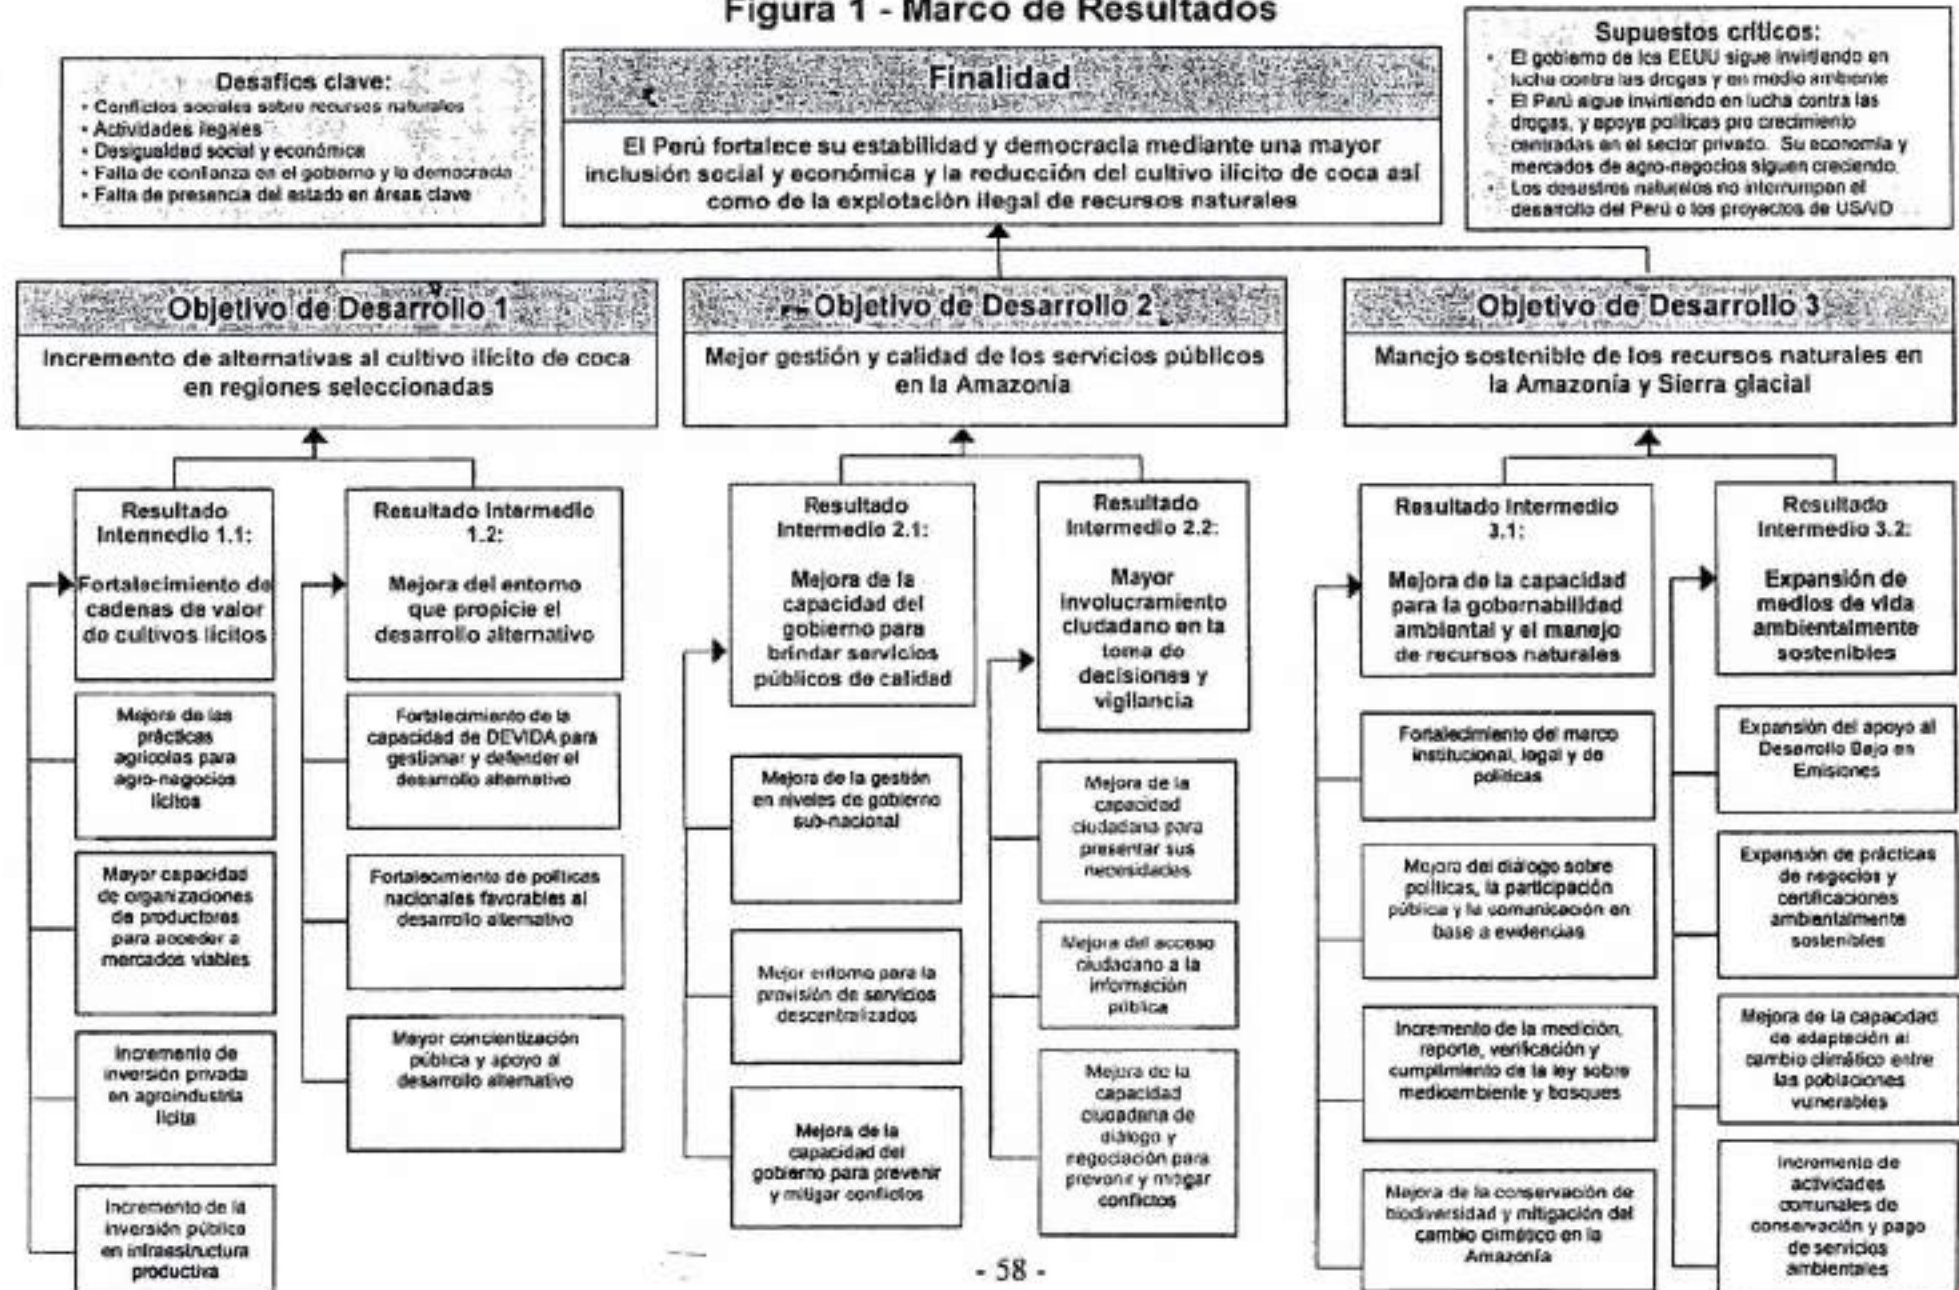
Figura 1 - Marco de Resultados

Desafíos clave:
• Conflictos sociales sobre recursos naturales
• Actividades ilegales
• Desigualdad social y económica
• Falta de confianza en el gobierno y la democracia
• Falta de presencia del estado en áreas clave

Finalidad

El Perú fortalece su estabilidad y democracia mediante una mayor inclusión social y económica y la reducción del cultivo ilícito de coca así como de la explotación ilegal de recursos naturales

Supuestos críticos:
• El gobierno de los EEUU sigue invirtiendo en lucha contra las drogas y en medio ambiente
• El Perú sigue invirtiendo en lucha contra las drogas, y apoya políticas pro crecimiento centradas en el sector privado. Su economía y mercados de agro-negocios siguen creciendo.
• Los desastres naturales no interrumpen el desarrollo del Perú o los proyectos de USAID

Objetivo de Desarrollo 1
Incremento de alternativas al cultivo ilícito de coca en regiones seleccionadas

Objetivo de Desarrollo 2
Mejor gestión y calidad de los servicios públicos en la Amazonía

Objetivo de Desarrollo 3
Manejo sostenible de los recursos naturales en la Amazonía y Sierra glacial

Resultado Intermedio 1.1:
Fortalecimiento de cadenas de valor de cultivos lícitos

Mejora de las prácticas agrícolas para agro-negocios lícitos

Mayor capacidad de organizaciones de productores para acceder a mercados viables

Incremento de inversión privada en agroindustria lícita

Incremento de la inversión pública en infraestructura productiva

Resultado Intermedio 1.2:
Mejora del entorno que propicie el desarrollo alternativo

Fortalecimiento de la capacidad de DEVIDA para gestionar y defender el desarrollo alternativo

Fortalecimiento de políticas nacionales favorables al desarrollo alternativo

Mayor concientización pública y apoyo al desarrollo alternativo

Resultado Intermedio 2.1:
Mejora de la capacidad del gobierno para brindar servicios públicos de calidad

Mejora de la gestión en niveles de gobierno sub-nacional

Mejor entorno para la provisión de servicios descentralizados

Mejora de la capacidad del gobierno para prevenir y mitigar conflictos

Resultado Intermedio 2.2:
Mayor involucramiento ciudadano en la toma de decisiones y vigilancia

Mejora de la capacidad ciudadana para presentar sus necesidades

Mejora del acceso ciudadano a la información pública

Mejora de la capacidad ciudadana de diálogo y negociación para prevenir y mitigar conflictos

Resultado Intermedio 3.1:
Mejora de la capacidad para la gobernabilidad ambiental y el manejo de recursos naturales

Fortalecimiento del marco institucional, legal y de políticas

Mejora del diálogo sobre políticas, la participación pública y la comunicación en base a evidencias

Incremento de la medición, reporte, verificación y cumplimiento de la ley sobre medioambiente y bosques

Mejora de la conservación de biodiversidad y mitigación del cambio climático en la Amazonía

Resultado Intermedio 3.2:
Expansión de medios de vida ambientalmente sostenibles

Expansión del apoyo al Desarrollo Bajo en Emisiones

Expansión de prácticas de negocios y certificaciones ambientalmente sostenibles

Mejora de la capacidad de adaptación al cambio climático entre las poblaciones vulnerables

Incremento de actividades comunales de conservación y pago de servicios ambientales

- 58 -